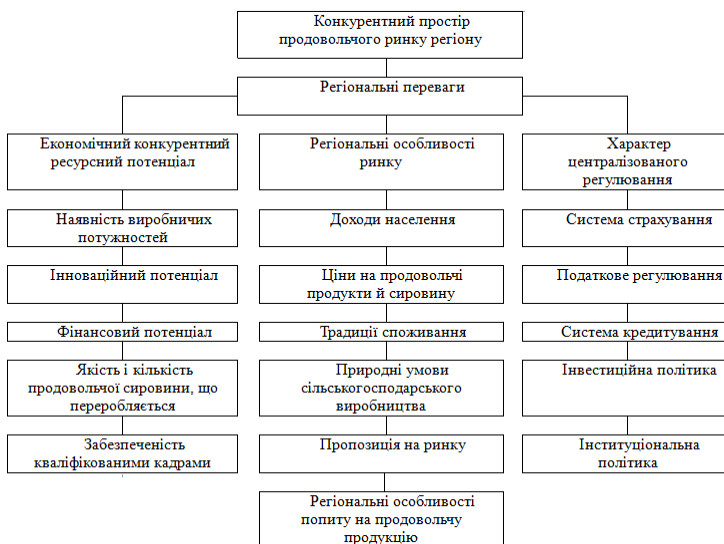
Конкурентний простір продовольчого ринку регіону

Регіональні переваги

Економічний конкурентний ресурсний потенціал

Наявність виробничих потужностей

Інноваційний потенціал

Фінансовий потенціал

Якість і кількість продовольчої сировини, що переробляється

Забезпеченість кваліфікованими кадрами

Регіональні особливості ринку

Доходи населення

Ціни на продовольчі продукти й сировину

Традиції споживання

Природні умови сільськогосподарського виробництва

Пропозиція на ринку

Регіональні особливості попиту на продовольчу продукцію

Характер централізованого регулювання

Система страхування

Податкове регулювання

Система кредитування

Інвестиційна політика

Інституціональна політика